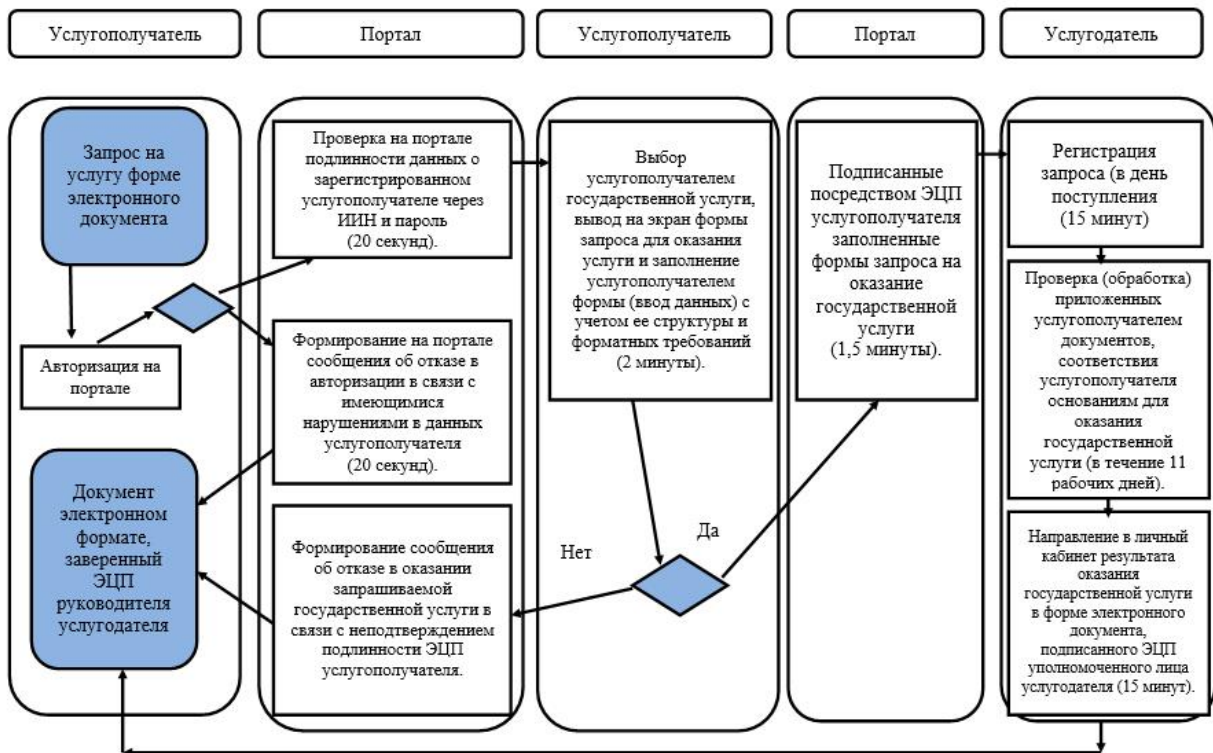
Услугополучатель

Портал

Услугополучатель

Портал

Услугодатель

Запрос на услугу форме электронного документа

Авторизация на портале

Документ электронном формате, заверенный ЭЦП руководителя услугодателя

Проверка на портале подлинности данных о зарегистрированном услугополучателе через ИИН и пароль (20 секунд).

Формирование на портале сообщения об отказе в авторизации в связи с имеющимися нарушениями в данных услугополучателя (20 секунд).

Формирование сообщения об отказе в оказании запрашиваемой государственной услуги в связи с неподтверждением подлинности ЭЦП услугополучателя.

Выбор услугополучателем государственной услуги, вывод на экран формы запроса для оказания услуги и заполнение услугополучателем формы (ввод данных) с учетом ее структуры и форматных требований (2 минуты).

Нет

Да

Подписанные посредством ЭЦП услугополучателя заполненные формы запроса на оказание государственной услуги (1,5 минуты).

Регистрация запроса (в день поступления (15 минут)

Проверка (обработка) приложенных услугополучателем документов, соответствия услугополучателя основаниям для оказания государственной услуги (в течение 11 рабочих дней).

Направление в личный кабинет результата оказания государственной услуги в форме электронного документа, подписанного ЭЦП уполномоченного лица услугодателя (15 минут).